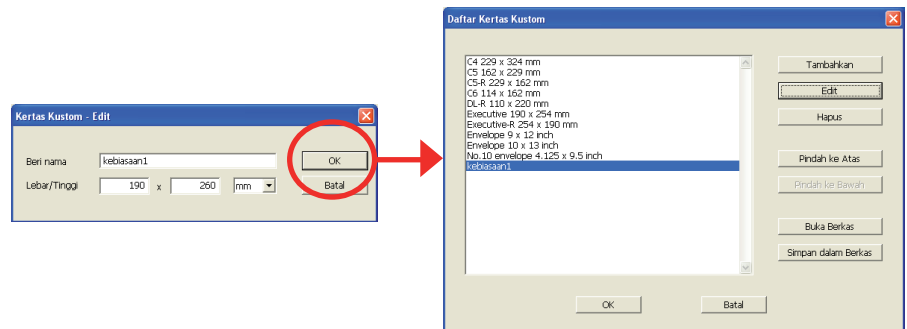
Kertas Kustom - Edit

Beri nama kebiasaan1

Lebar/Tinggi 190 x 260 mm

OK

Batal

Daftar Kertas Kustom

C4 229 x 324 mm
C5 162 x 229 mm
C5-R 229 x 162 mm
C6 114 x 162 mm
DL-R 110 x 220 mm
Executive 190 x 254 mm
Executive-R 254 x 190 mm
Envelope 9 x 12 inch
Envelope 10 x 13 inch
No.10 envelope 4.125 x 9.5 inch
kebiasaan1

Tambahkan

Edit

Hapus

Pindah ke Atas

Pindah ke Bawah

Buka Berkas

Simpan dalam Berkas

OK

Batal